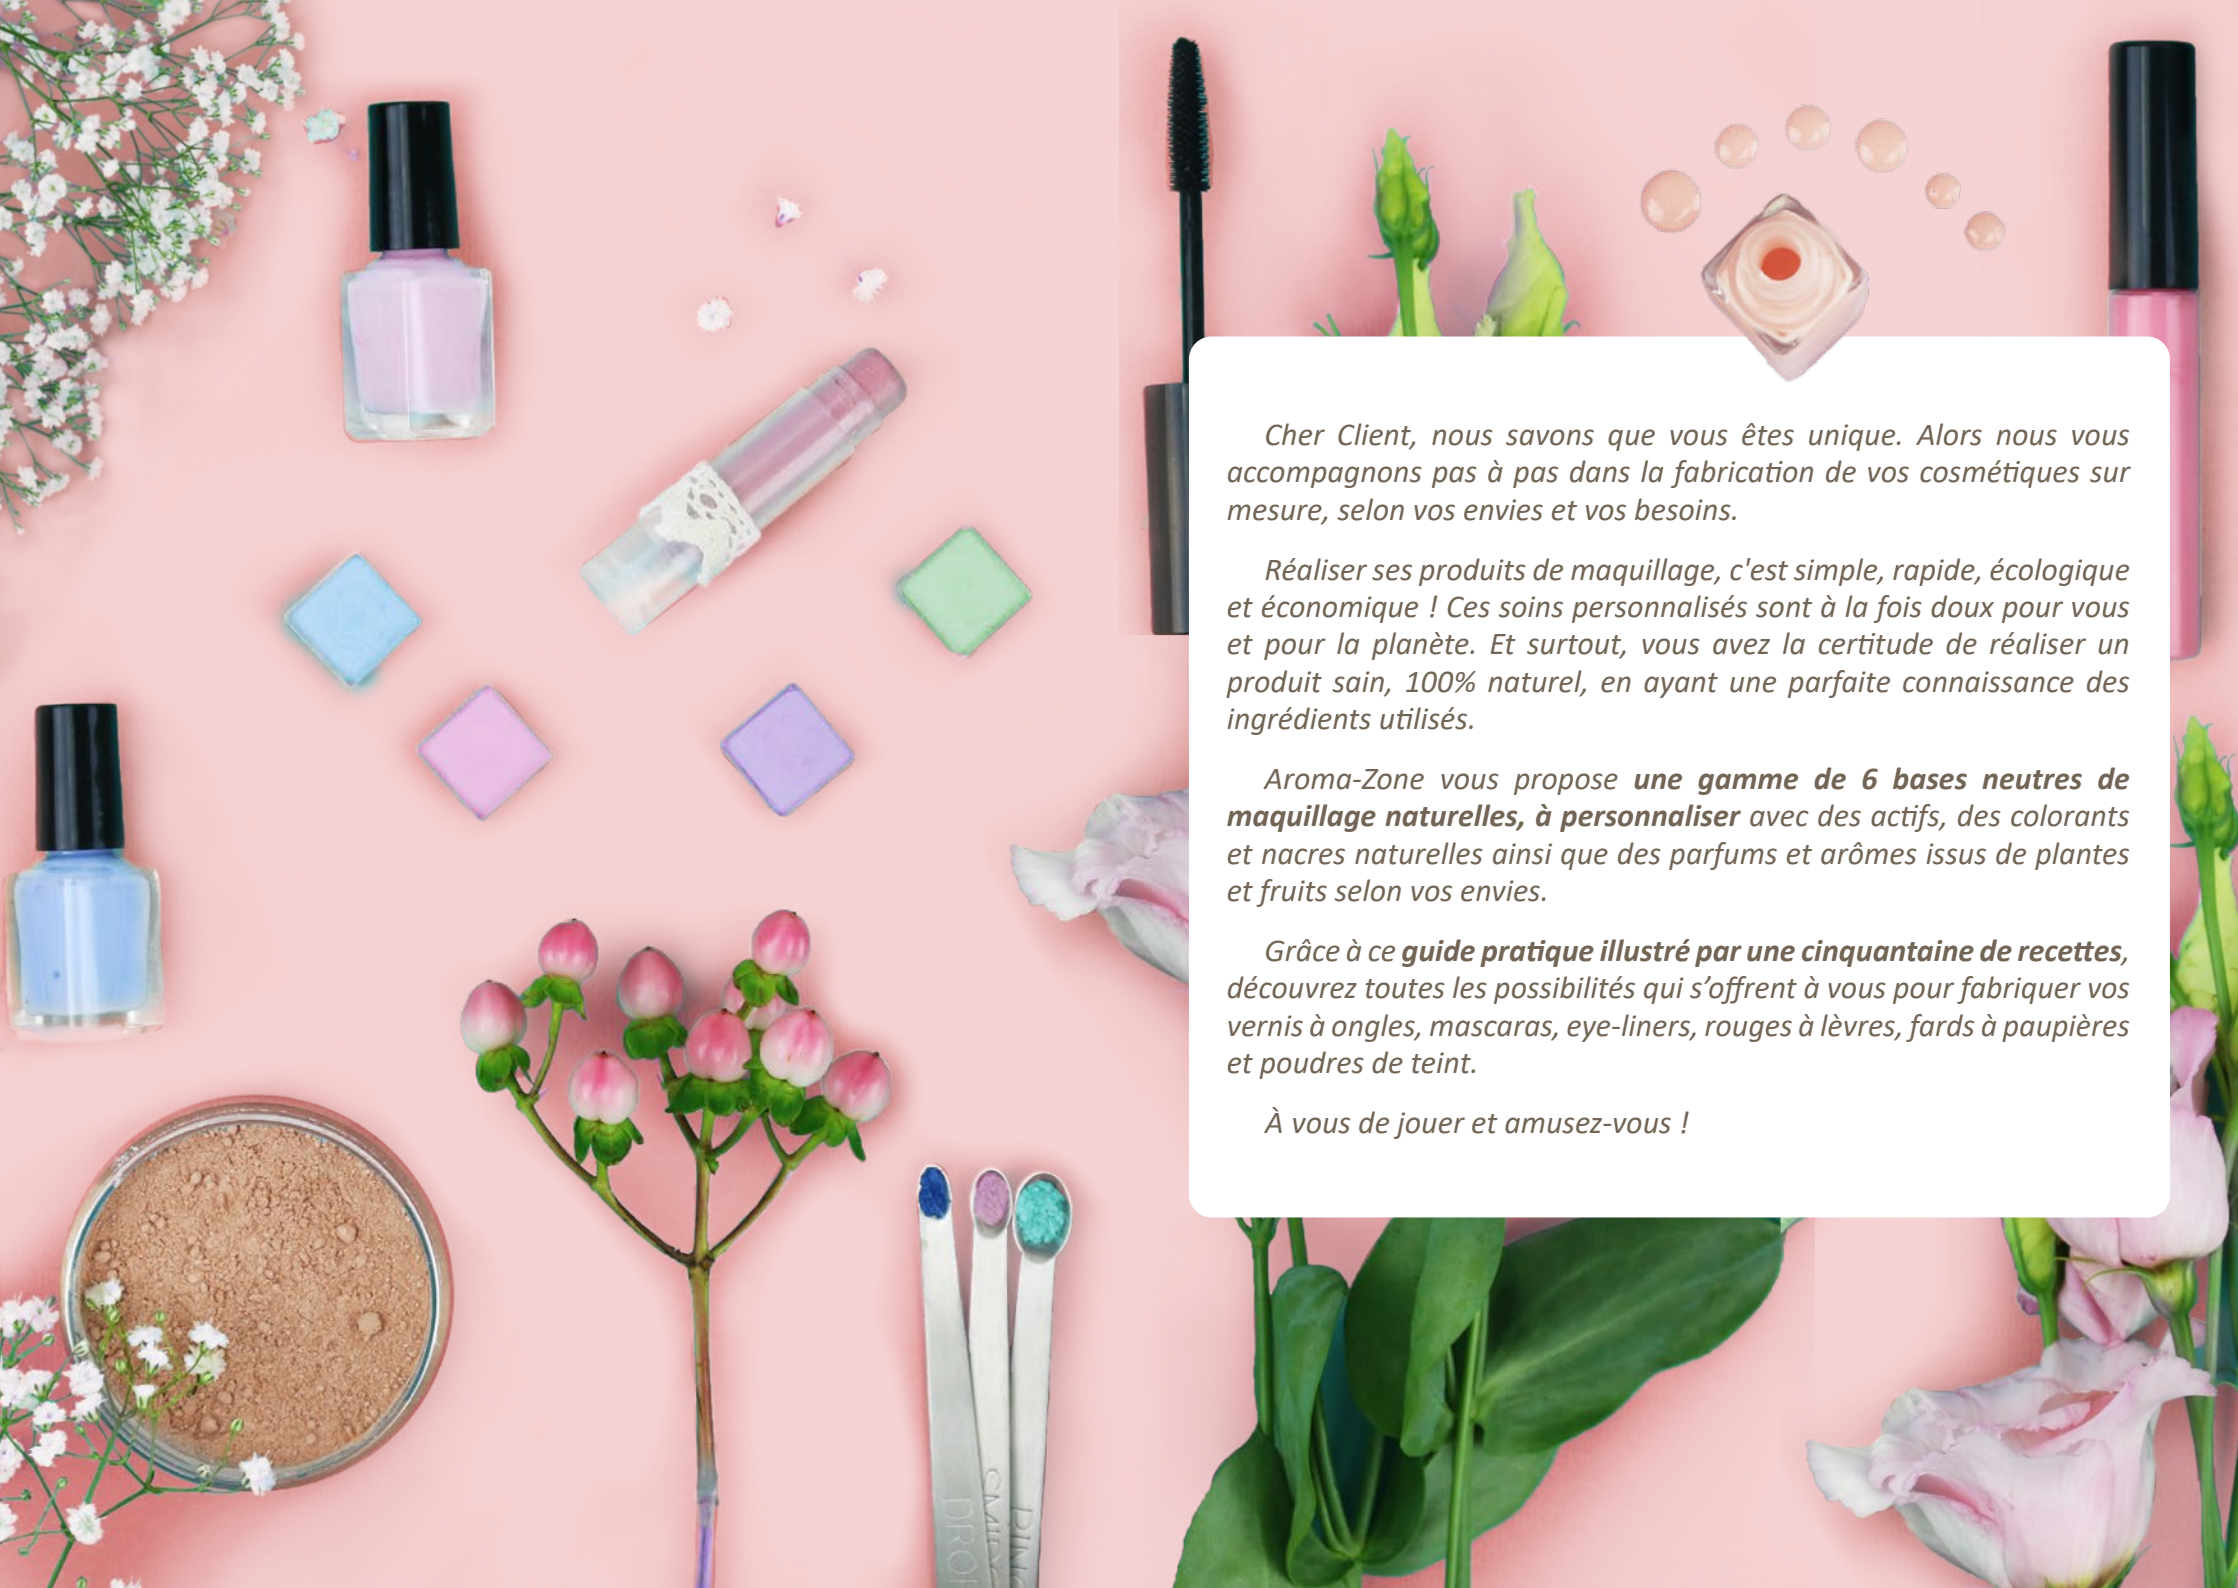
Cher Client, nous savons que vous êtes unique. Alors nous vous accompagnons pas à pas dans la fabrication de vos cosmétiques sur mesure, selon vos envies et vos besoins.

Réaliser ses produits de maquillage, c'est simple, rapide, écologique et économique ! Ces soins personnalisés sont à la fois doux pour vous et pour la planète. Et surtout, vous avez la certitude de réaliser un produit sain, 100% naturel, en ayant une parfaite connaissance des ingrédients utilisés.

Aroma-Zone vous propose **une gamme de 6 bases neutres de maquillage naturelles, à personnaliser** avec des actifs, des colorants et nacres naturelles ainsi que des parfums et arômes issus de plantes et fruits selon vos envies.

Grâce à ce **guide pratique illustré par une cinquantaine de recettes**, découvrez toutes les possibilités qui s'offrent à vous pour fabriquer vos vernis à ongles, mascaras, eye-liners, rouges à lèvres, fards à paupières et poudres de teint.

À vous de jouer et amusez-vous !